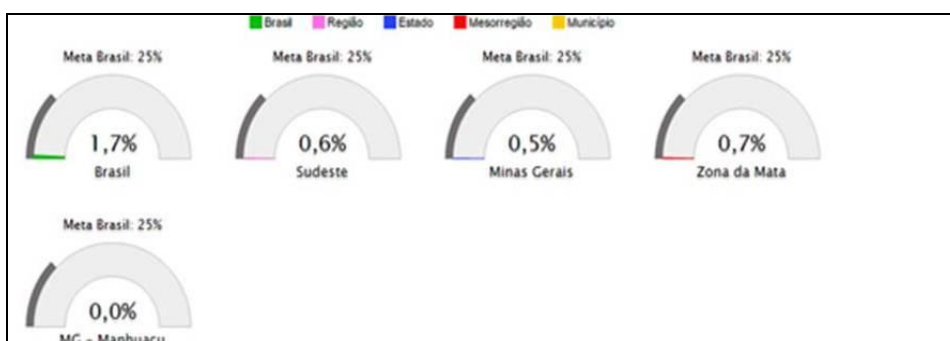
Brasil Região Estado Mesorregião Município

Meta Brasil: 25%
1,7%
Brasil

Meta Brasil: 25%
0,6%
Sudeste

Meta Brasil: 25%
0,5%
Minas Gerais

Meta Brasil: 25%
0,7%
Zona da Mata

Meta Brasil: 25%
0,0%
MG - Manhuaçu